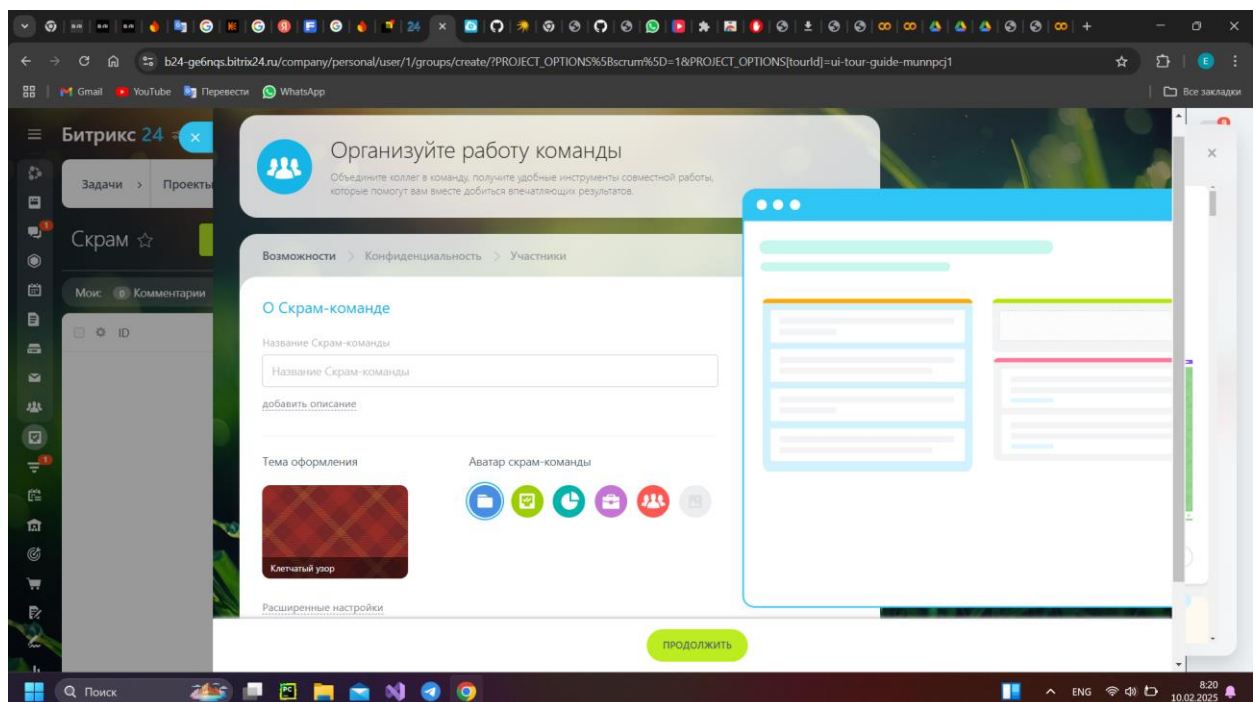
24

b24-ge6nqs.bitrix24.ru/company/personal/user/1/groups/create/?PROJECT_OPTIONS%5Bscrum%5D=1&PROJECT_OPTIONS[tourId]=ui-tour-guide-munnpcj1

Gmail YouTube Перевести WhatsApp

Все закладки

Битрикс 24

Задачи > Проекты

Скрам ☆

Мои 0 Комментарии

ID

Организуйте работу команды

Объедините коллег в команду, получите удобные инструменты совместной работы, которые помогут вам вместе добиться впечатляющих результатов.

Возможности > Конфиденциальность > Участники

О Скрам-команде

Название Скрам-команды

Название Скрам-команды

добавить описание

Тема оформления

Клетчатый узор

Аватар скрам-команды

Расширенные настройки

ПРОДОЛЖИТЬ

Поиск

ENG 8:20 10.02.2025